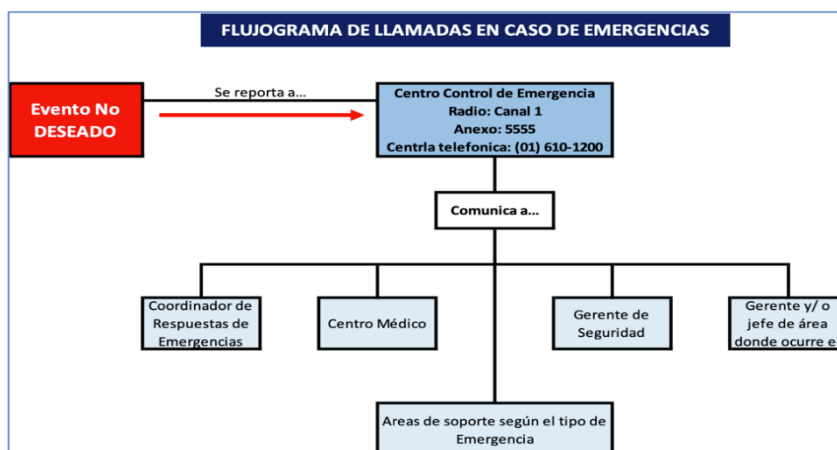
FLUJOGRAMA DE LLAMADAS EN CASO DE EMERGENCIAS

Evento No DESEADO

Se reporta a...

Centro Control de Emergencia
Radio: Canal 1
Anexo: 5555
Centrla telefonica: (01) 610-1200

Comunica a...

Coordinador de Respuestas de Emergencias

Centro Médico

Gerente de Seguridad

Gerente y/ o jefe de área donde ocurre e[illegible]

Areas de soporte según el tipo de Emergencia